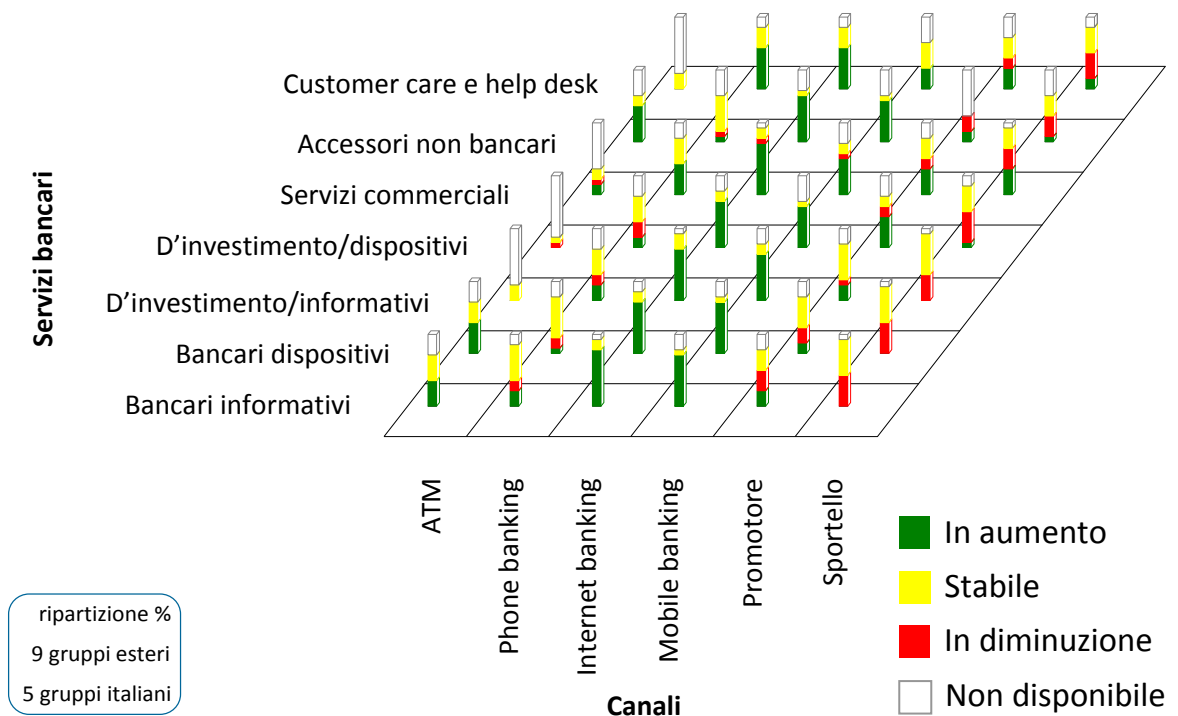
Servizi bancari

Customer care e help desk
Accessori non bancari
Servizi commerciali
D’investimento/dispositivi
D’investimento/informativi
Bancari dispositivi
Bancari informativi

ATM
Phone banking
Internet banking
Mobile banking
Promotore
Sportello

Canali

In aumento
Stabile
In diminuzione
Non disponibile

ripartizione %
9 gruppi esteri
5 gruppi italiani